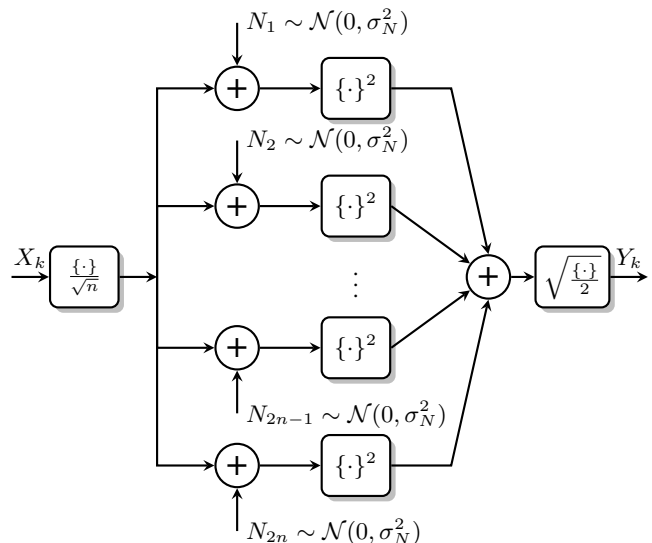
$N_1 \sim \mathcal{N}(0, \sigma_N^2)$

$+$

$\{\cdot\}^2$

$N_2 \sim \mathcal{N}(0, \sigma_N^2)$

$+$

$\{\cdot\}^2$

$X_k$

$\frac{\{\cdot\}}{\sqrt{n}}$

$\vdots$

$+$

$\sqrt{\frac{\{\cdot\}}{2}}$

$Y_k$

$+$

$\{\cdot\}^2$

$N_{2n-1} \sim \mathcal{N}(0, \sigma_N^2)$

$+$

$\{\cdot\}^2$

$N_{2n} \sim \mathcal{N}(0, \sigma_N^2)$